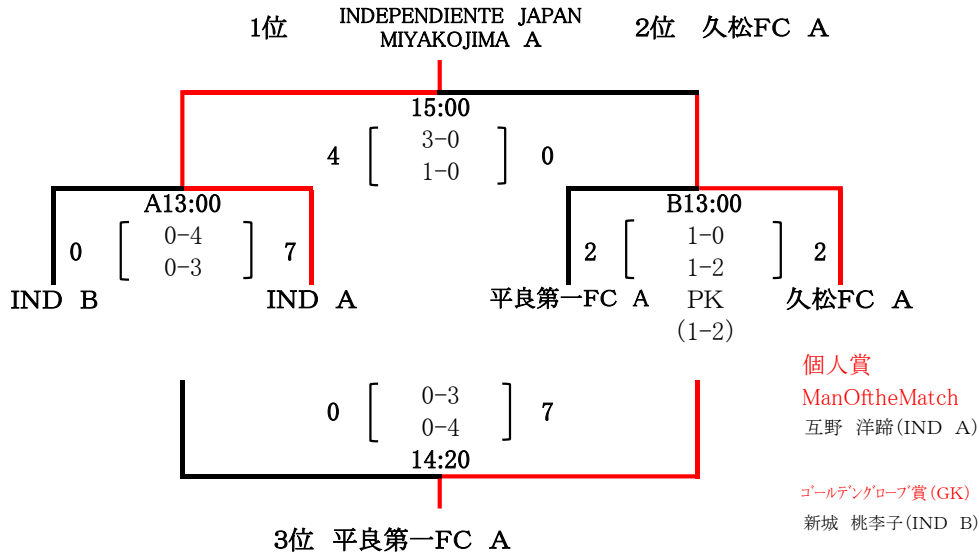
1位

INDEPENDIENTE JAPAN
MIYAKOJIMA A

2位 久松FC A

15:00

4 [ 3-0
1-0 ] 0

A13:00

0 [ 0-4
0-3 ] 7

IND B

IND A

B13:00

2 [ 1-0
1-2 ] 2

平良第一FC A

PK
(1-2)

久松FC A

個人賞
ManOftheMatch
互野 洋蹄(IND A)

0 [ 0-3
0-4 ] 7

14:20

3位 平良第一FC A

ｺﾞｰﾙﾃﾞﾝｸﾞﾛｰﾌﾞ賞(GK)
新城 桃李子(IND B)